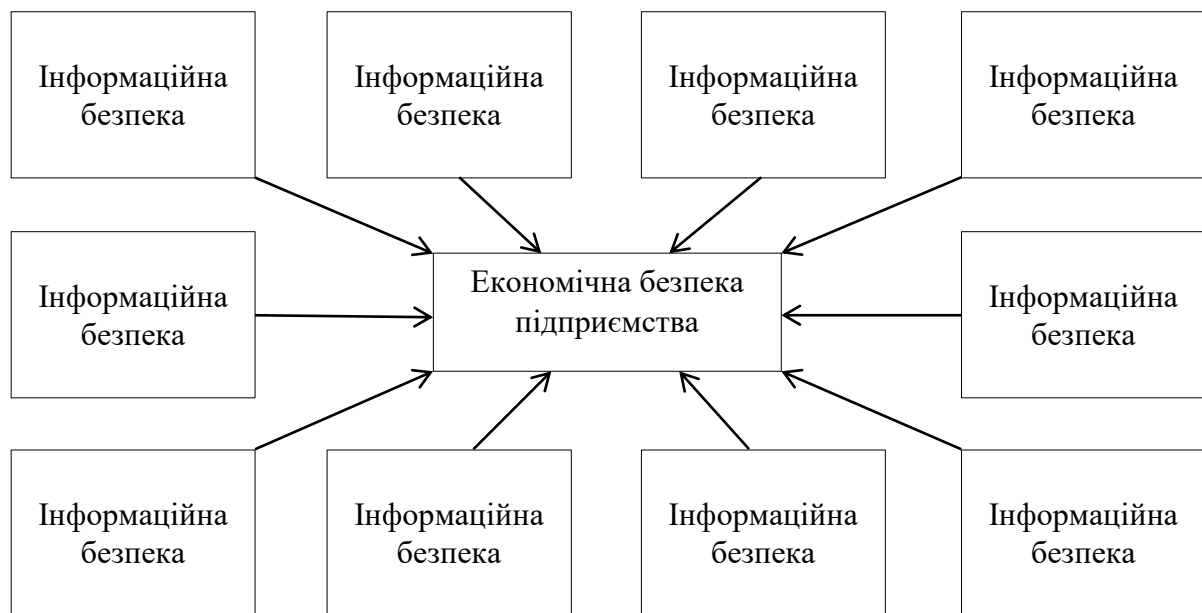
Інформаційна безпека

Інформаційна безпека

Інформаційна безпека

Інформаційна безпека

Інформаційна безпека

Економічна безпека підприємства

Інформаційна безпека

Інформаційна безпека

Інформаційна безпека

Інформаційна безпека

Інформаційна безпека